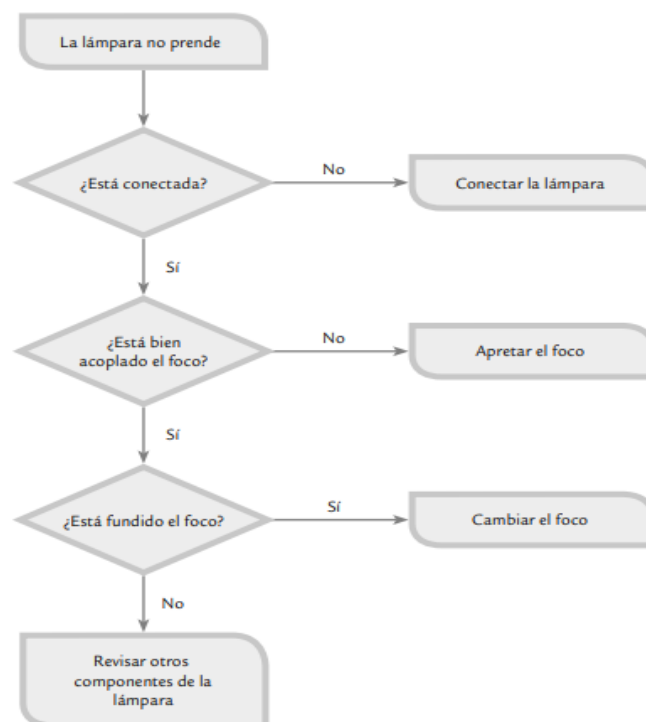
La lámpara no prende

¿Está conectada?

No

Conectar la lámpara

Sí

¿Está bien acoplado el foco?

No

Apretar el foco

Sí

¿Está fundido el foco?

Sí

Cambiar el foco

No

Revisar otros componentes de la lámpara